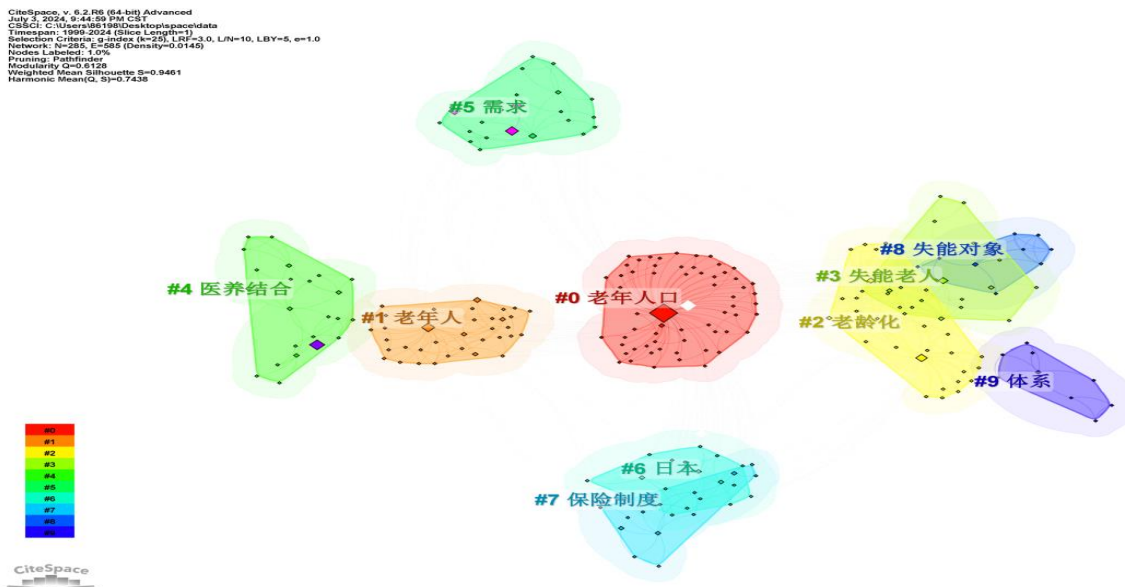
CiteSpace, v. 6.2.R6 (64-bit) Advanced
July 3, 2024, 9:44:59 PM CST
CSSCI: C:\Users\86198\Desktop\space\data
Timespan: 1999-2024 (Slice Length=1)
Selection Criteria: g-index (k=25), LRF=3.0, L/N=10, LBY=5, e=1.0
Network: N=285, E=585 (Density=0.0145)
Nodes Labeled: 1.0%
Pruning: Pathfinder
Modularity Q=0.6128
Weighted Mean Silhouette S=0.9461
Harmonic Mean(Q, S)=0.7438

#5 需求

#8 失能对象
#3 失能老人
#4 医养结合
#0 老年人口
#1 老年人
#2 老龄化
#9 体系

#6 日本
#7 保险制度

#0
#1
#2
#3
#4
#5
#6
#7
#8
#9

CiteSpace